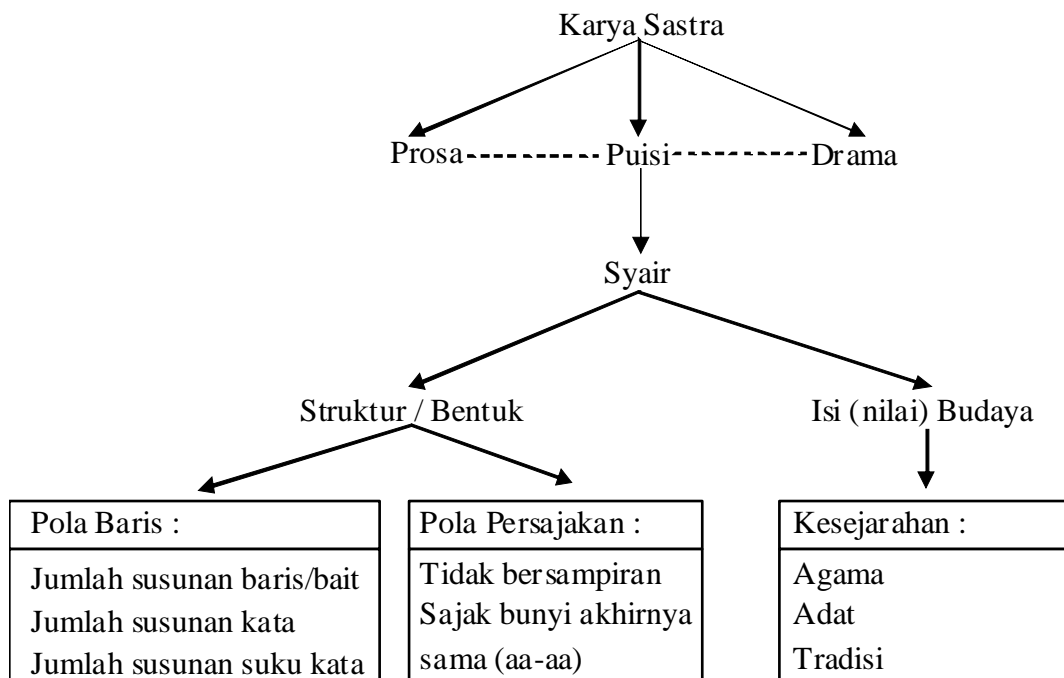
Karya Sastra

Prosa Puisi Drama

Syair

Struktur / Bentuk

Isi (nilai) Budaya

Pola Baris :

Jumlah susunan baris/bait
Jumlah susunan kata
Jumlah susunan suku kata

Pola Persajakan :

Tidak bersampiran
Sajak bunyi akhirnya sama (aa-aa)

Kesejarahan :

Agama
Adat
Tradisi